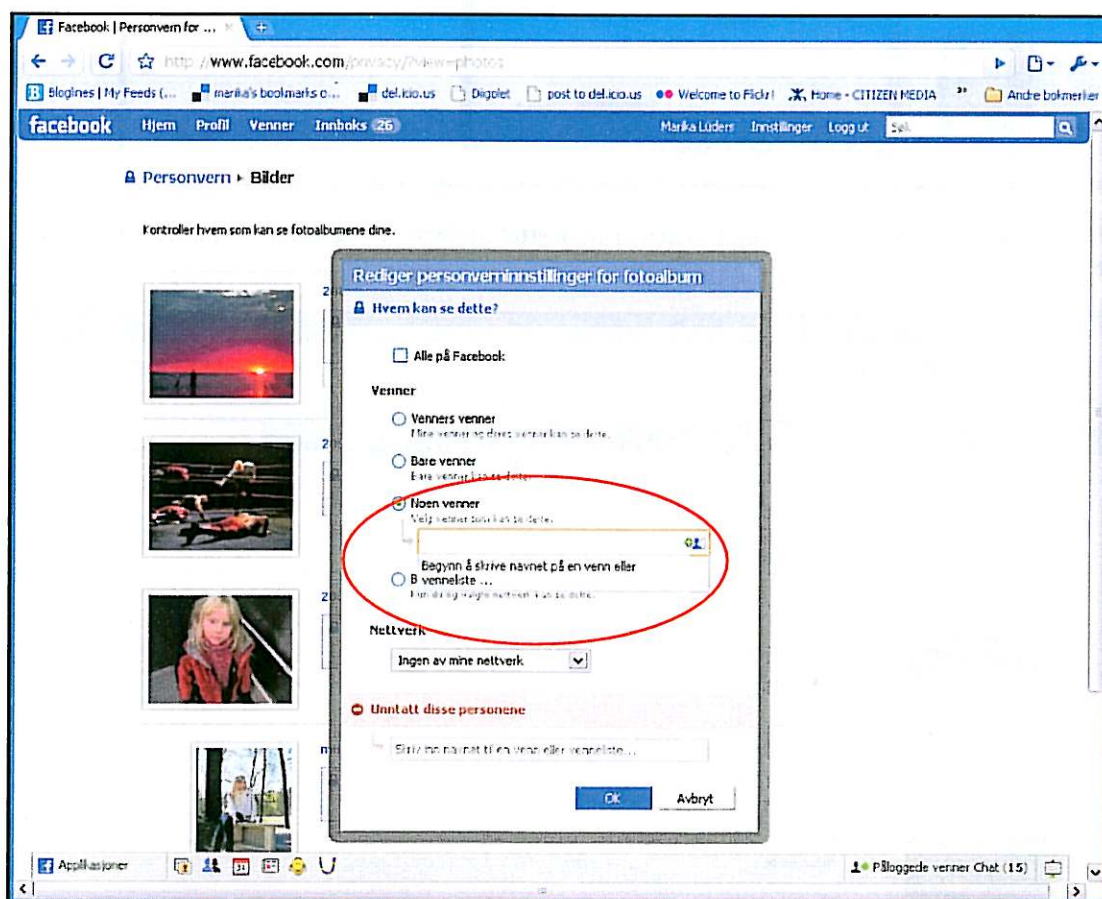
Facebook | Personvern for ...

http://www.facebook.com/privacy/?view=photos

Bloglines | My Feeds (... marika's bookmarks o... del.icio.us Diigolet post to del.icio.us Welcome to Flickr! Home - CITIZEN MEDIA Andre bokmerker

facebook Hjem Profil Venner Innboks 26 Marika Lüders Innstillinger Logg ut Søk

Personvern ▸ Bilder

Kontroller hvem som kan se fotoalbumene dine.

Rediger personverninnstillinger for fotoalbum

Hvem kan se dette?

Alle på Facebook

Venner

Venners venner
Mine venner og deres venner kan se dette.

Bare venner
Bare venner kan se dette.

Noen venner
Velg venner som kan se dette.

Begynn å skrive navnet på en venn eller venneliste ...

B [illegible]
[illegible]

Nettverk

Ingen av mine nettverk

Unntatt disse personene

Skriv inn navnet til en venn eller venneliste ...

OK Avbryt

Applikasjoner

Påloggede venner Chat (15)